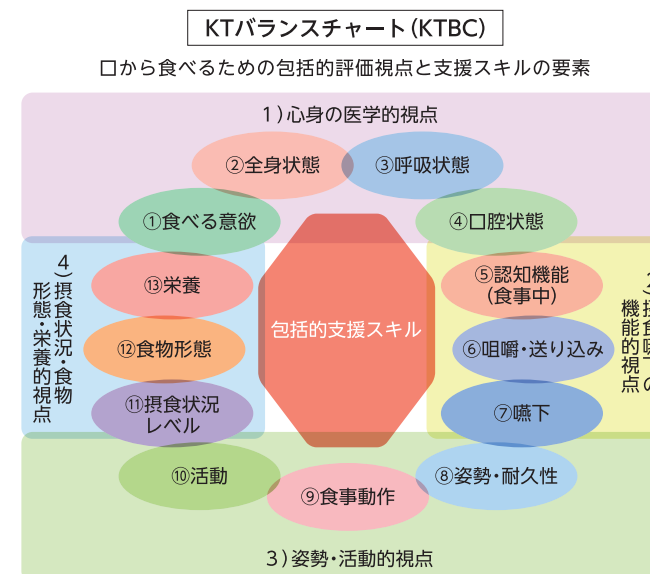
KTバランスチャート(KTBC)

口から食べるための包括的評価視点と支援スキルの要素

1)心身の医学的視点

②全身状態

③呼吸状態

①食べる意欲

④口腔状態

4)摂食状況・食物形態・栄養的視点

⑬栄養

⑫食物形態

⑪摂食状況レベル

包括的支援スキル

⑤認知機能(食事中)

⑥咀嚼・送り込み

⑦嚥下

2)摂食嚥下機能的視点

⑩活動

⑨食事動作

⑧姿勢・耐久性

3)姿勢・活動的視点